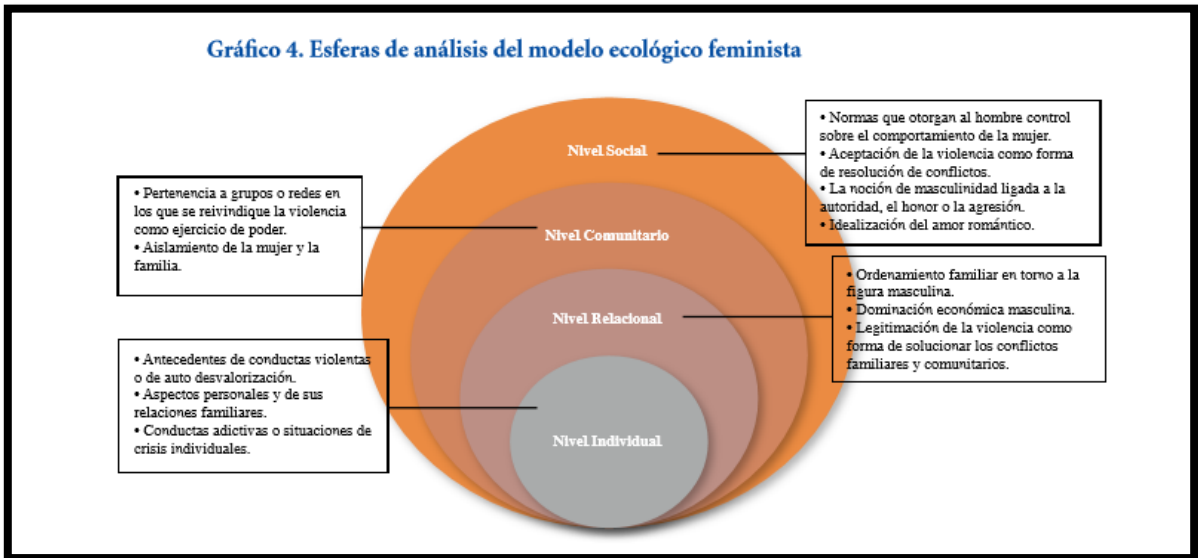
Gráfico 4. Esferas de análisis del modelo ecológico feminista

Nivel Social

• Normas que otorgan al hombre control sobre el comportamiento de la mujer.
• Aceptación de la violencia como forma de resolución de conflictos.
• La noción de masculinidad ligada a la autoridad, el honor o la agresión.
• Idealización del amor romántico.

Nivel Comunitario

• Pertenencia a grupos o redes en los que se reivindique la violencia como ejercicio de poder.
• Aislamiento de la mujer y la familia.

Nivel Relacional

• Ordenamiento familiar en torno a la figura masculina.
• Dominación económica masculina.
• Legitimación de la violencia como forma de solucionar los conflictos familiares y comunitarios.

Nivel Individual

• Antecedentes de conductas violentas o de auto desvalorización.
• Aspectos personales y de sus relaciones familiares.
• Conductas adictivas o situaciones de crisis individuales.